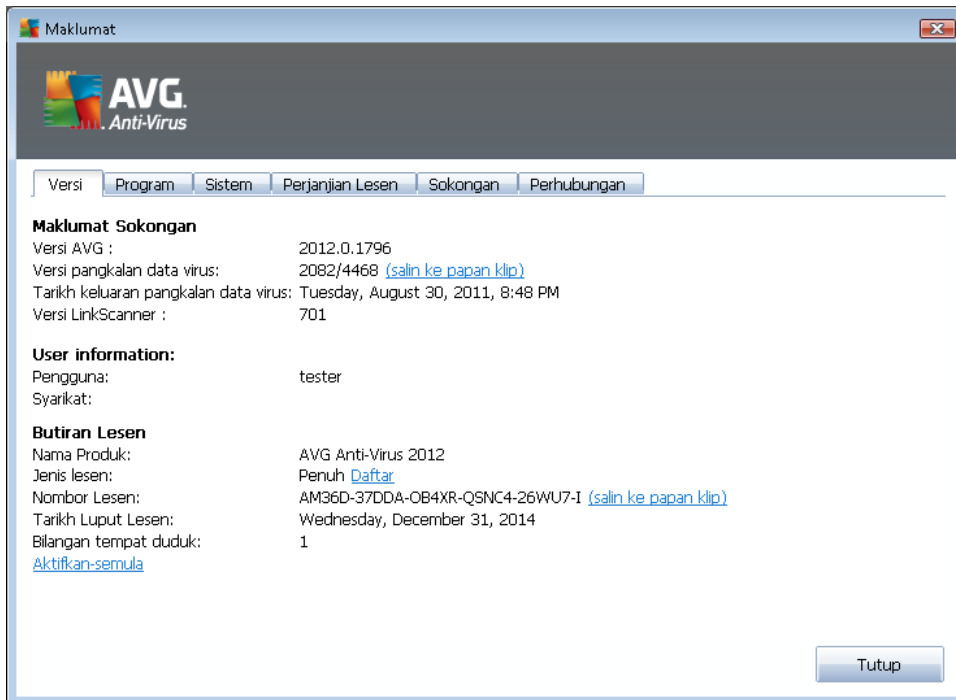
Maklumat

AVG. Anti-Virus

Versi | Program | Sistem | Perjanjian Lesen | Sokongan | Perhubungan

Maklumat Sokongan
Versi AVG : 2012.0.1796
Versi pangkalan data virus: 2082/4468 (salin ke papan klip)
Tarikh keluaran pangkalan data virus: Tuesday, August 30, 2011, 8:48 PM
Versi LinkScanner : 701

User information:
Pengguna: tester
Syarikat:

Butiran Lesen
Nama Produk: AVG Anti-Virus 2012
Jenis lesen: Penuh Daftar
Nombor Lesen: AM36D-37DDA-OB4XR-QSNC4-26WU7-I (salin ke papan klip)
Tarikh Luput Lesen: Wednesday, December 31, 2014
Bilangan tempat duduk: 1
Aktifkan-semula

Tutup